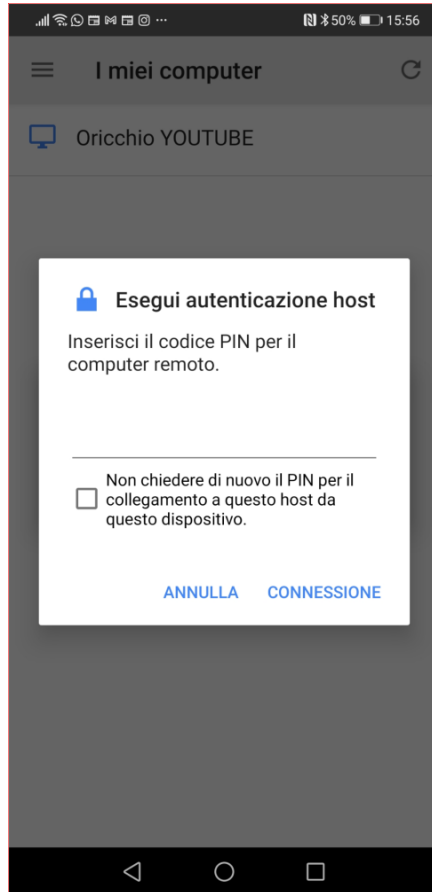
50% 15:56

I miei computer

Oricchio YOUTUBE

Esegui autenticazione host

Inserisci il codice PIN per il computer remoto.

Non chiedere di nuovo il PIN per il collegamento a questo host da questo dispositivo.

ANNULLA CONNESSIONE